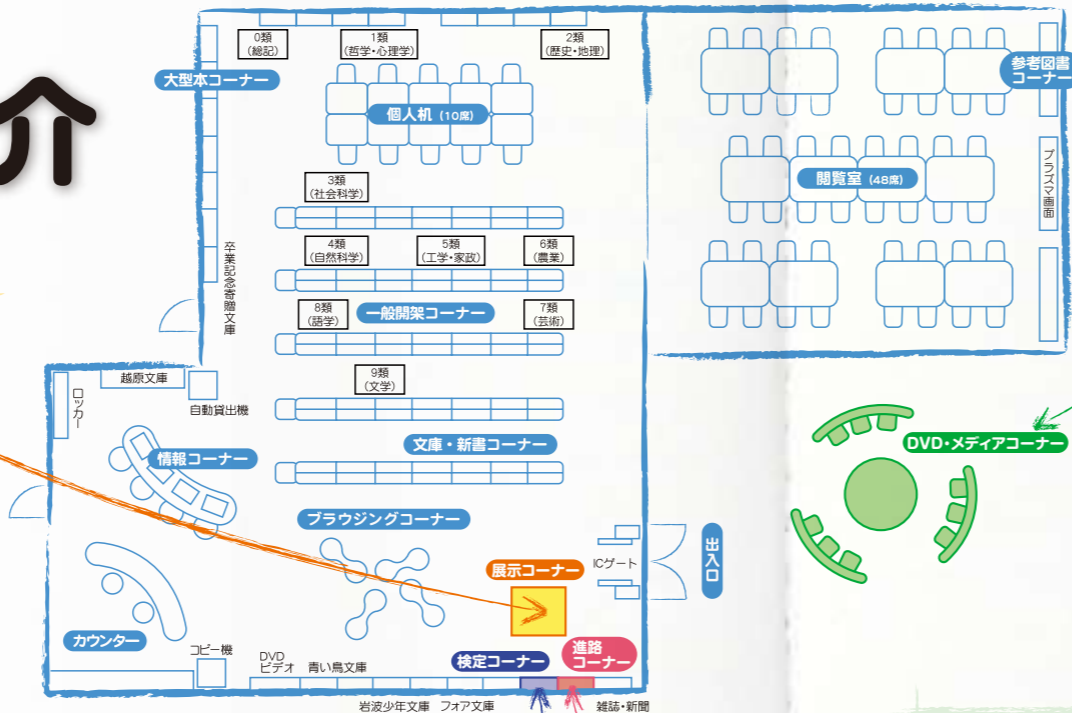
介

0類
(総記)

1類
(哲学・心理学)

2類
(歴史・地理)

大型本コーナー

個人机 (10席)

参考図書コーナー

閲覧室 (48席)

プラズマ画面

3類
(社会科学)

4類
(自然科学)

5類
(工学・家政)

6類
(農業)

卒業記念寄贈文庫

8類
(語学)

一般開架コーナー

7類
(芸術)

越原文庫

ロッカー

自動貸出機

9類
(文学)

情報コーナー

文庫・新書コーナー

DVD・メディアコーナー

ブラウジングコーナー

ICゲート

出入口

展示コーナー

カウンター

コピー機

DVD
ビデオ

青い鳥文庫

検定コーナー

進路コーナー

岩波少年文庫

フォア文庫

雑誌・新聞